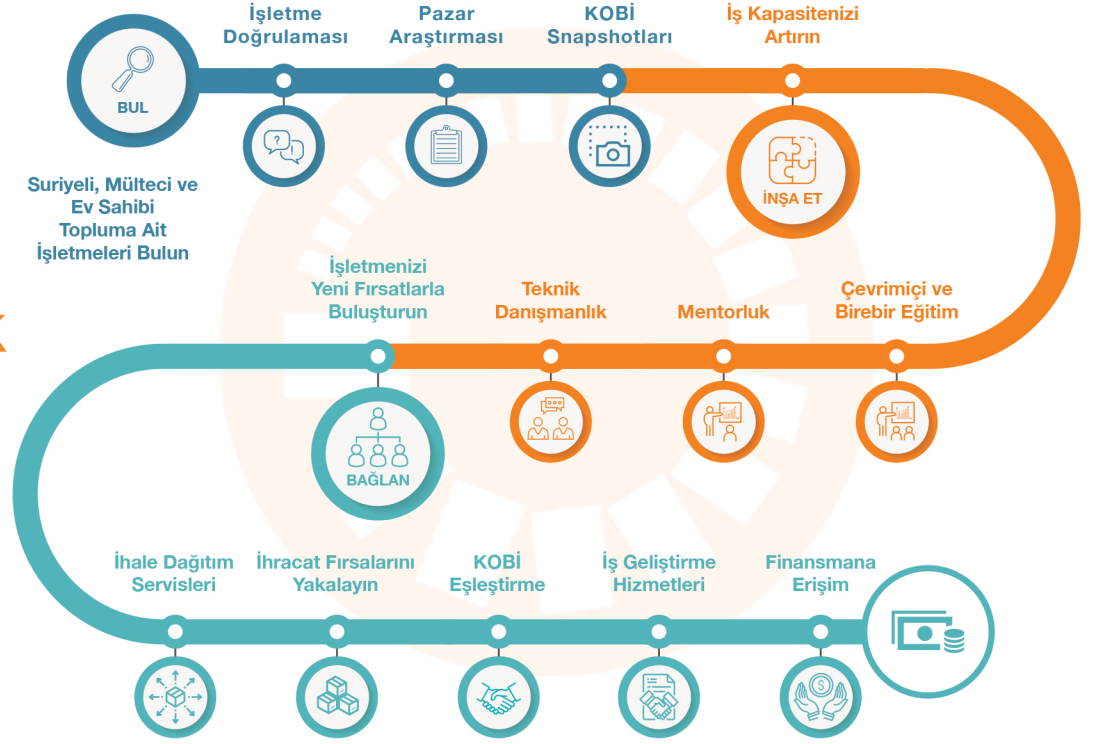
BUL

İşletme Doğrulaması

Pazar Araştırması

KOBİ Snapshotları

İş Kapasitenizi Artırın

İNŞA ET

Suriyeli, Mülteci ve Ev Sahibi Topluma Ait İşletmeleri Bulun

İşletmenizi Yeni Fırsatlarla Buluşturun

Teknik Danışmanlık

Mentorluk

Çevrimiçi ve Birebir Eğitim

BAĞLAN

İhale Dağıtım Servisleri

İhracat Fırsalarını Yakalayın

KOBİ Eşleştirme

İş Geliştirme Hizmetleri

Finansmana Erişim